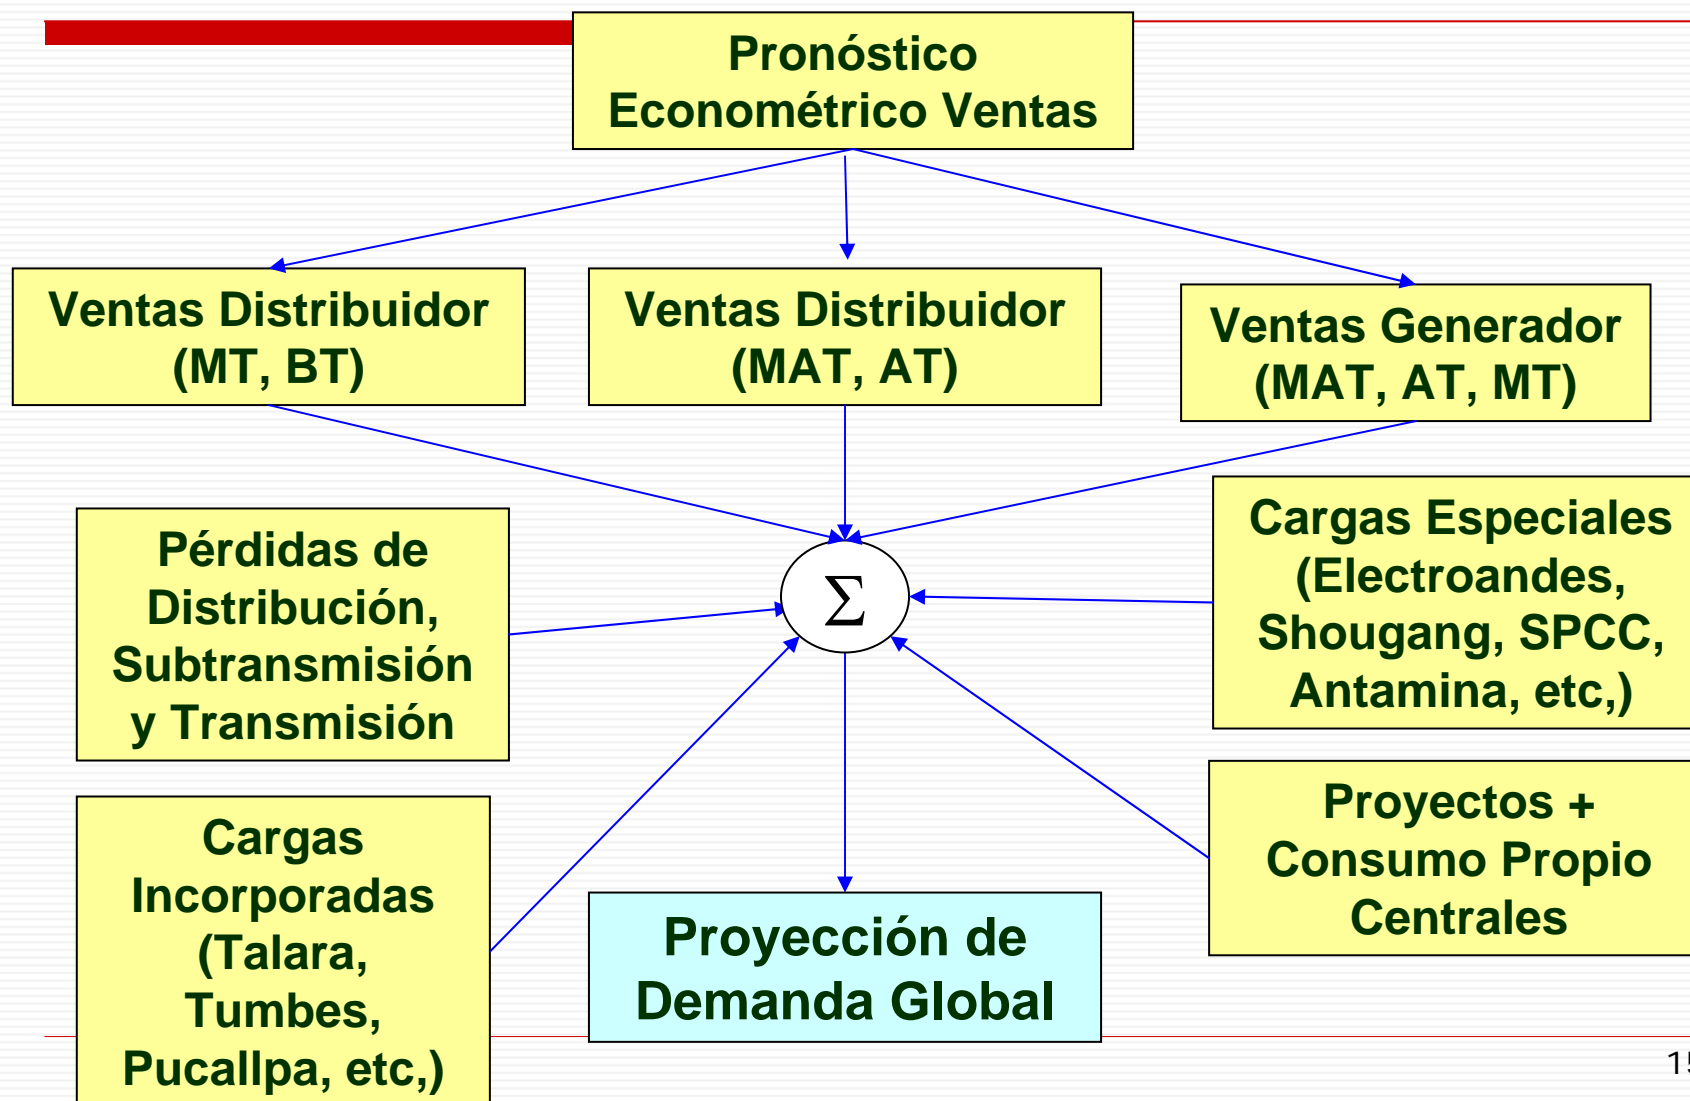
Pronóstico Econométrico Ventas

Ventas Distribuidor (MT, BT)

Ventas Distribuidor (MAT, AT)

Ventas Generador (MAT, AT, MT)

Pérdidas de Distribución, Subtransmisión y Transmisión

$\Sigma$

Cargas Especiales (Electroandes, Shougang, SPCC, Antamina, etc,)

Cargas Incorporadas (Talara, Tumbes, Pucallpa, etc,)

Proyección de Demanda Global

Proyectos + Consumo Propio Centrales

15